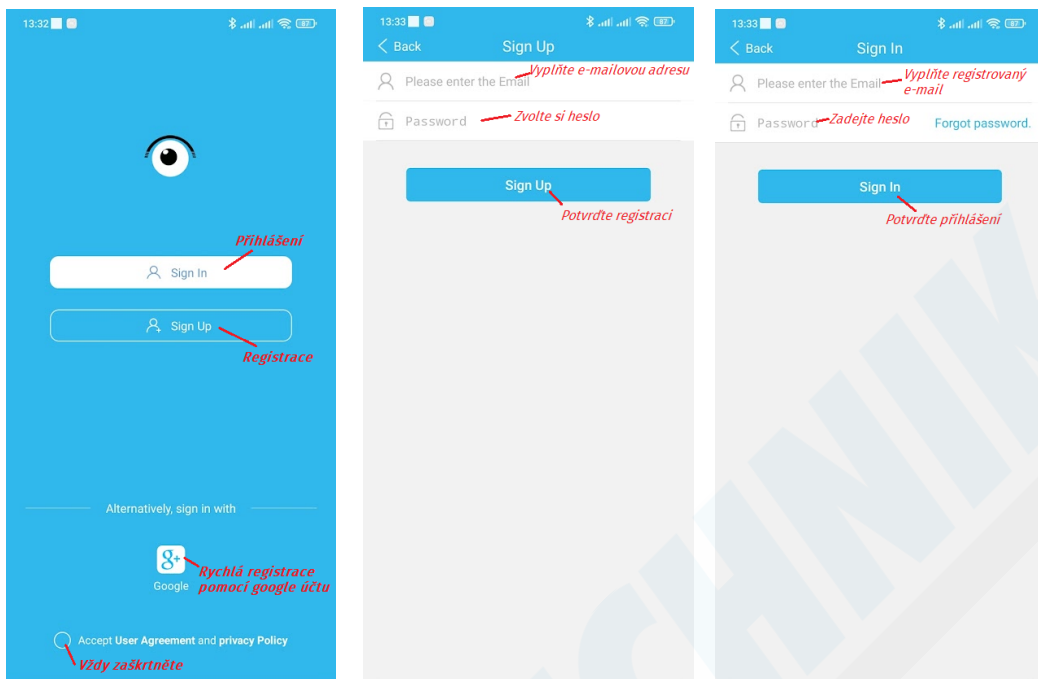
13:32 87

Přihlášení

Sign In

Sign Up

Registrace

Alternatively, sign in with

Google

Rychlá registrace pomocí google účtu

Accept User Agreement and privacy Policy

Vždy zaškrtněte

13:33 87

Back Sign Up

Please enter the Email Vyplňte e-mailovou adresu

Password Zvolte si heslo

Sign Up

Potvrďte registraci

13:33 87

Back Sign In

Please enter the Email Vyplňte registrovaný e-mail

Password Zadejte heslo Forgot password.

Sign In

Potvrďte přihlášení